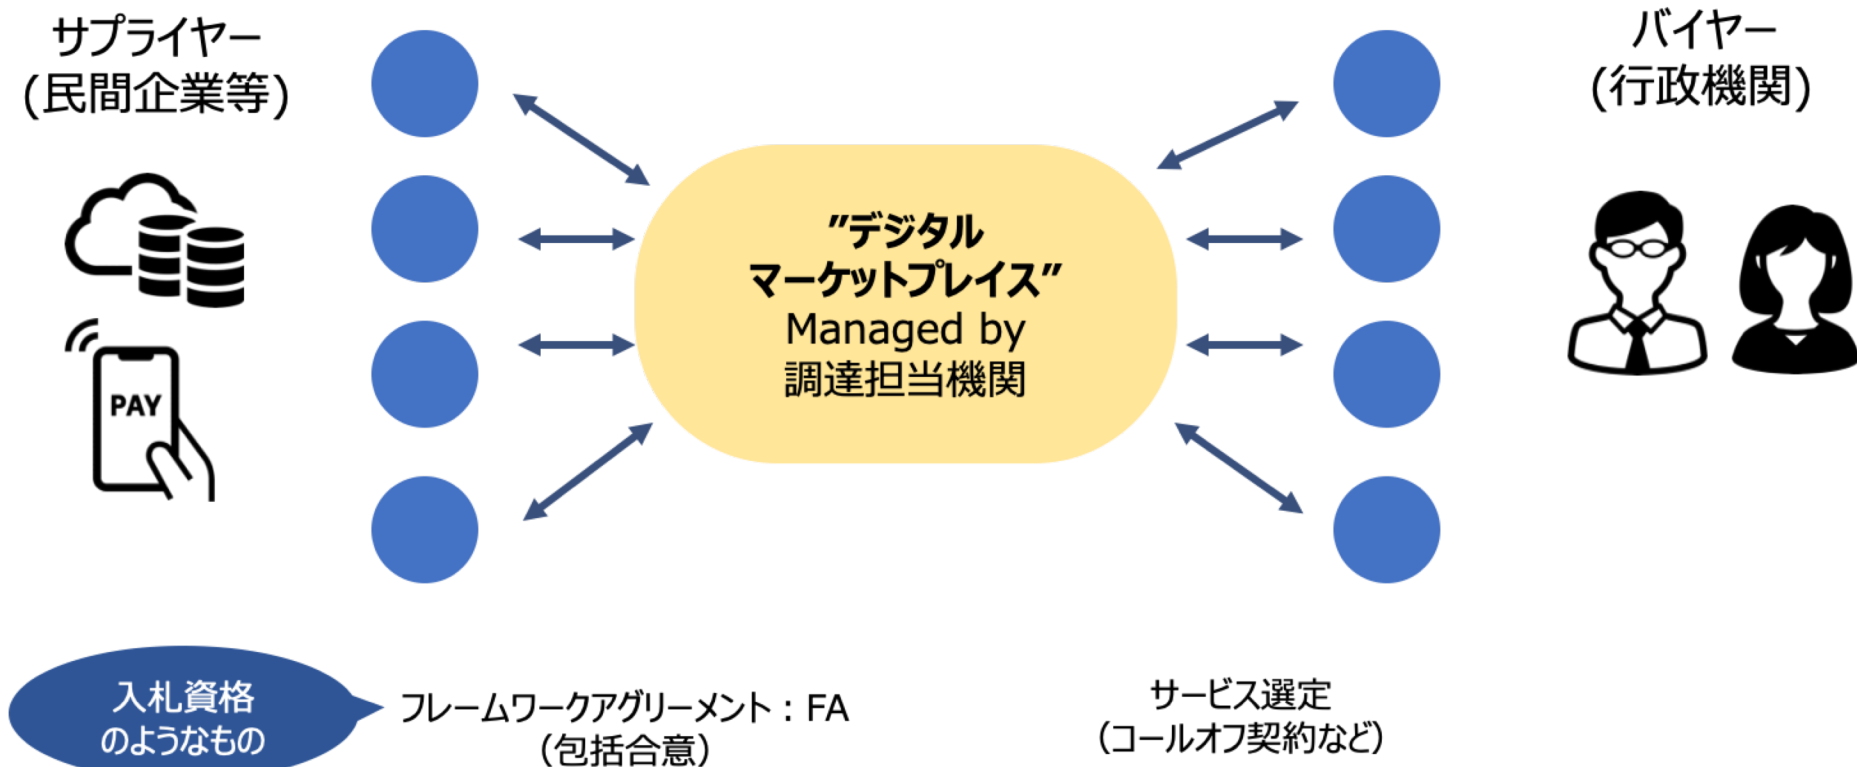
サプライヤー
(民間企業等)

PAY

”デジタル
マーケットプレイス”
Managed by
調達担当機関

バイヤー
(行政機関)

入札資格
のようなもの

フレームワークアグリーメント：FA
(包括合意)

サービス選定
(コールオフ契約など)